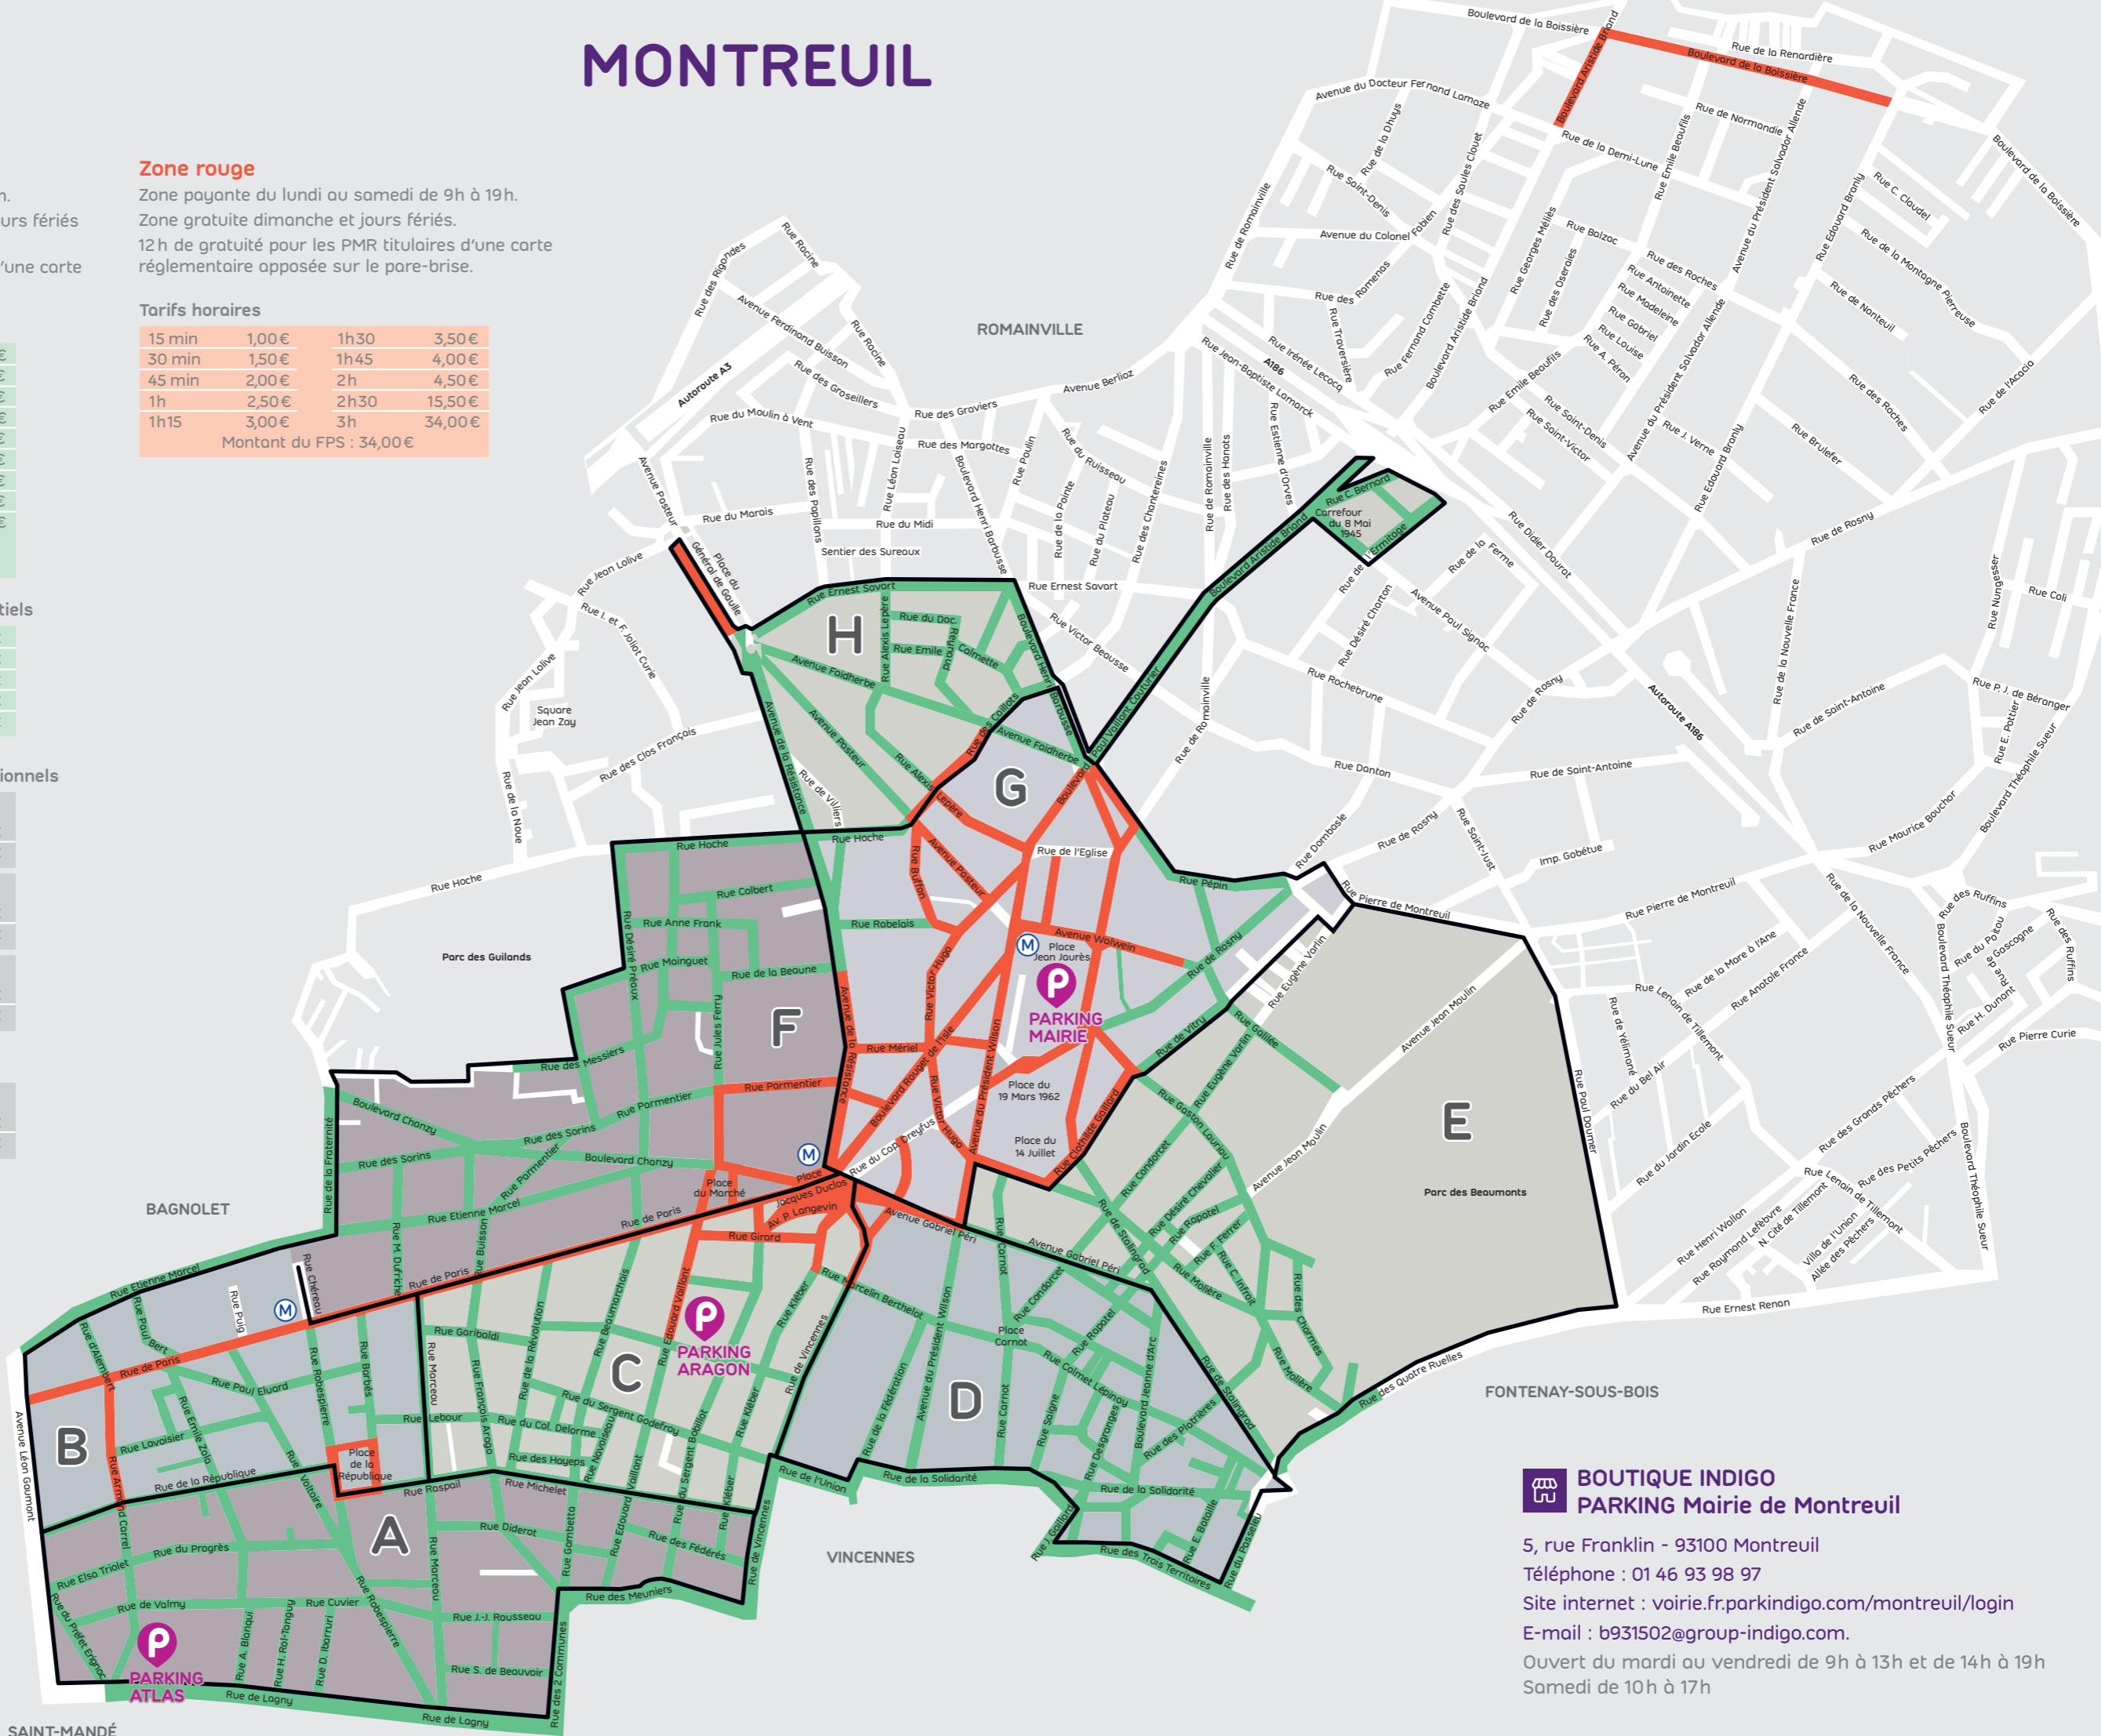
MONTREUIL

n.
urs fériés
'une carte

tiels

ionnels

Zone rouge
Zone payante du lundi au samedi de 9h à 19h.
Zone gratuite dimanche et jours fériés.
12 h de gratuité pour les PMR titulaires d'une carte réglementaire apposée sur le pare-brise.

Tarifs horaires

| 15 min | 1,00€ | 1h30 | 3,50€ |
|---|---|---|---|
| 30 min | 1,50€ | 1h45 | 4,00€ |
| 45 min | 2,00€ | 2h | 4,50€ |
| 1h | 2,50€ | 2h30 | 15,50€ |
| 1h15 | 3,00€ | 3h | 34,00€ |

Montant du FPS : 34,00€

ROMAINVILLE
BAGNOLET
VINCENNES
FONTENAY-SOUS-BOIS
SAINT-MANDÉ

Parc des Guilands
Parc des Beaumonts
Square Jean Zay

A B C D E F G H

PARKING MAIRIE
PARKING ARAGON
PARKING ATLAS

Place Jean Jaurès
Place du 19 Mars 1962
Place du 14 Juillet
Place du Marché
Place Jacques Duclos
Place de la République
Place Carnot
Carrefour du 8 Mai 1945

Boulevard de la Boissière
Rue de la Renardière
Avenue du Docteur Fernand Lamaze
Boulevard Aristide Briand
Rue de Normandie
Rue de la Demi-Lune
Rue de la Dhuys
Rue Saint-Denis
Rue des Soules Clouet
Avenue du Colonel Fabien
Rue de Romainville
Rue Balzac
Rue des Roches
Rue Antoinette
Rue Madeleine
Rue Gabriel
Rue Louise
Rue A. Péron
Rue Emile Beaufils
Avenue du Président Salvador Allende
Rue Edouard Branly
Rue C. Claudel
Rue de la Montagne Pierreuse
Rue de Nanteuil
Rue de l'Acacia
Rue Brulefer
Rue J. Verne
Rue Saint-Victor
Rue Georges Méliès
Rue des Oseraies
Rue des Ramenas
Rue Traversière
Rue Fernand Combette
Rue Irénée Lecocq
Rue Jean-Baptiste Lamarck
A186
Rue Estienne d'Orves
Rue des Hanots
Avenue Berlioz
Rue du Ruisseau
Rue Poulin
Rue de la Pointe
Rue du Plateau
Rue des Chantereines
Rue C. Bernard
Rue de l'Ermitage
Rue Didier Daurat
Rue de la Ferme
Rue de Rosny
Avenue Paul Signac
Rue Désiré Charton
Rue Rochebrune
Rue Victor Beausse
Rue Ernest Savart
Boulevard Paul Vaillant Couturier
Autoroute A186
Rue de la Nouvelle France
Rue Nungesser
Rue Coli
Rue P.-J. de Béranger
Rue E. Pottier
Boulevard Théophile Sueur
Rue Maurice Bouchor
Rue de Saint-Antoine
Rue Danton
Imp. Gobétue
Rue Saint-Just
Rue Dombasle
Rue Pierre de Montreuil
Rue des Ruffins
Rue du Poitou
Rue de Gascogne
Rue H. Dunant
Rue Pierre Curie
Rue Anatole France
Rue de la Mare à l'Ane
Rue Lenain de Tillemont
Rue de Vélimonte
Rue du Bel Air
Rue du Jardin Ecole
Rue des Grands Pêchers
Rue des Petits Pêchers
Rue Henri Wallon
Rue Raymond Lefèbvre
N. Cité de Tillemont
Villa de l'Union
Allée des Pêchers
Rue Ernest Renan
Rue des Quatre Ruelles
Rue Paul Doumer
Avenue Jean Moulin
Rue Racine
Rue des Rigondes
Avenue Ferdinand Buisson
Autoroute A3
Rue des Groseillers
Rue du Moulin à Vent
Rue des Graviers
Rue des Margottes
Boulevard Henri Barbusse
Rue Léon Loiseau
Rue des Papillons
Rue du Marais
Rue du Midi
Sentier des Sureaux
Avenue Pasteur
Place du Général de Gaulle
Rue Jean Lolive
Rue I. et F. Joliot Curie
Rue Jean Lolive
Rue des Clos Français
Rue de la Noue
Rue Hoche
Rue Ernest Savart
Rue du Doc
Rue Emile
Rue Calmette
Rue Alexis Lepère
Avenue Foidherbe
Avenue de la Résistance
Rue de Villiers
Rue des Caillots
Rue Buffon
Rue de l'Eglise
Rue Pépin
Rue Rabelais
Avenue Walwein
Rue Victor Hugo
Rue Mériel
Boulevard Rouget de Lisle
Rue du Président Wilson
Rue Clothilde Gaillard
Rue de Vitry
Rue Eugène Varlin
Rue Galilée
Rue Gaston Lauriau
Rue Colbert
Rue Anne Frank
Rue Désiré Préaux
Rue Maignet
Rue de la Beaune
Rue Jules Ferry
Rue des Messiers
Rue Parmentier
Rue Pormentier
Rue des Sorins
Boulevard Chanzy
Rue de la Fraternité
Rue Etienne Marcel
Rue de Paris
Rue du Cap. Dreyfus
Avenue Gabriel Péri
Rue Girard
Av. P. Langevin
Rue Marcelin Berthelot
Rue Kléber
Rue de Vincennes
Rue Edouard Vaillant
Rue Beaumarchais
Rue de la Révolution
Rue Garibaldi
Rue Marceau
Rue François Arago
Rue du Sergent Godefroy
Rue du Col. Delorme
Rue des Hayeps
Rue Novoisse
Rue du Sergent Bobillot
Rue Lebour
Rue Rospail
Rue Michelet
Rue Diderot
Rue Gambetta
Rue des Fédérés
Rue des Meuniers
Rue J.-J. Rousseau
Rue S. de Beauvoir
Rue des 2 Communes
Rue de Lagny
Rue Robespierre
Rue Voltaire
Rue Barbès
Rue M. Dufriche
Rue Buisson
Rue Chéreau
Rue Puig
Rue Paul Bert
Rue d'Alembert
Rue Paul Eluard
Rue Emile Zola
Rue Lavoisier
Rue de la République
Rue Armand Carrel
Rue du Progrès
Rue Elsa Triolet
Rue de Valmy
Rue Cuvier
Rue A. Blanqui
Rue H. Rol-Tanguy
Rue D. Ibarruri
Rue du Préfet Engroc
Avenue Léon Gaumont
Rue de l'Union
Rue de la Solidarité
Rue de la Fédération
Rue Carnot
Rue Condorcet
Rue Colmet Lépinay
Rue Rapatel
Rue Solgne
Rue Desgranges
Boulevard Jeanne d'Arc
Rue des Plâtrières
Rue de Stalingrad
Rue Désiré Chevalier
Rue F. Ferrer
Rue C. Infroit
Rue Molière
Rue des Charmes
Rue E. Bataille
Rue du Bosseau
Rue des Trois Territoires
Rue J. Galliée

BOUTIQUE INDIGO
PARKING Mairie de Montreuil
5, rue Franklin - 93100 Montreuil
Téléphone : 01 46 93 98 97
Site internet : voirie.fr.parkindigo.com/montreuil/login
E-mail : b931502@group-indigo.com.
Ouvert du mardi au vendredi de 9h à 13h et de 14h à 19h
Samedi de 10h à 17h